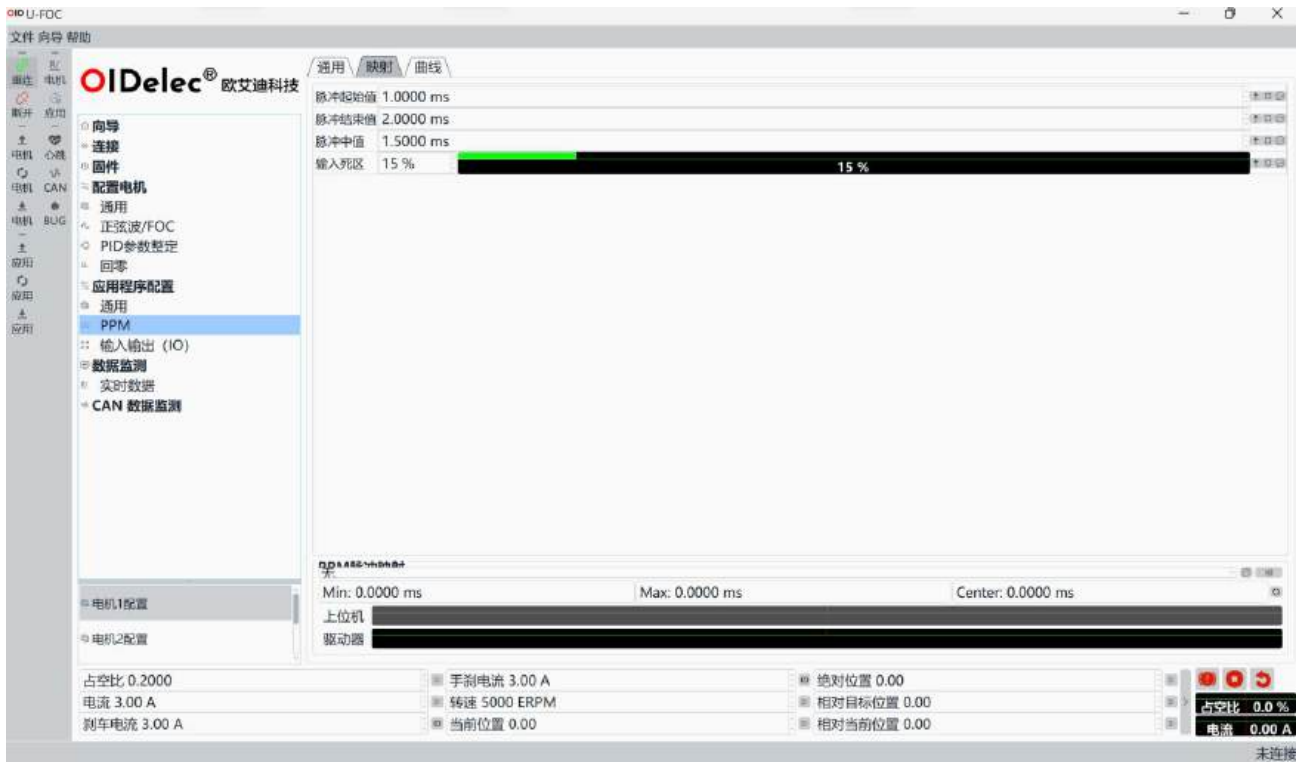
OID U-FOC
文件 向导 帮助

曲选 电机
断开 应用
电机 心跳
电机 CAN
电机 BUG
应用
应用
应用

OIDelec® 欧艾迪科技

向导
连接
固件
配置电机
通用
正弦波/FOC
PID参数整定
回零
应用程序配置
通用
PPM
输入输出 (IO)
数据监测
实时数据
CAN 数据监测

电机1配置
电机2配置

通用 映射 曲线

| | |
|---|---|
| 脉冲起始值 | 1.0000 ms |
| 脉冲结束值 | 2.0000 ms |
| 脉冲中值 | 1.5000 ms |
| 输入死区 | 15 % |

15 %

PPM脉冲映射
Min: 0.0000 ms
Max: 0.0000 ms
Center: 0.0000 ms
上位机
驱动器

| | | |
|---|---|---|
| 占空比 0.2000 | 手刹电流 3.00 A | 绝对位置 0.00 |
| 电流 3.00 A | 转速 5000 ERPM | 相对目标位置 0.00 |
| 刹车电流 3.00 A | 当前位置 0.00 | 相对当前位置 0.00 |

占空比 0.0 %
电流 0.00 A
未连接